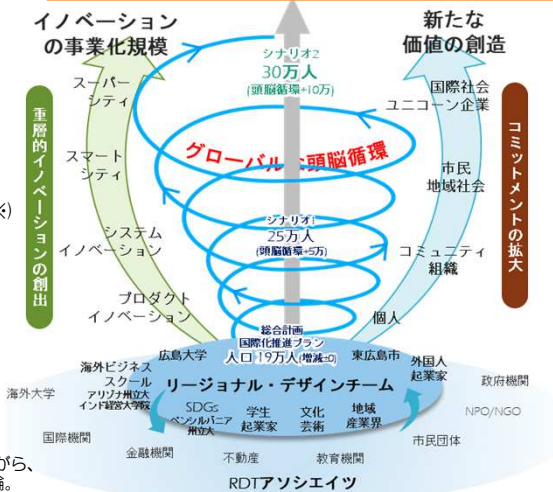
イノベーション
の事業化規模

新たな
価値の創造

シナリオ2
30万人
(頭脳循環+10万)

重層的イノベーションの創出

コミットメントの拡大

スーパーシティ

国際社会
ユニコーン企業

グローバル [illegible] 頭脳循環

スマートシティ

市民
地域社会

システム
イノベーション

シナリオ1
25万人
(頭脳循環+5万)

コミュニティ
組織

プロダクト
イノベーション

個人

総合計画
国際化推進プラン
人口19万人(増減±0)

広島大学

東広島市

海外ビジネス
スクール
アリゾナ州立大
インド経営大学院

外国人
起業家

海外大学

リージョナル・デザインチーム

政府機関

SDGs
ペンシルバニア州立大

学生
起業家

文化
芸術

地域
産業界

NPO/NGO

国際機関

市民団体

金融機関

不動産

教育機関

RDTアソシエイツ

k)

がら、
論。